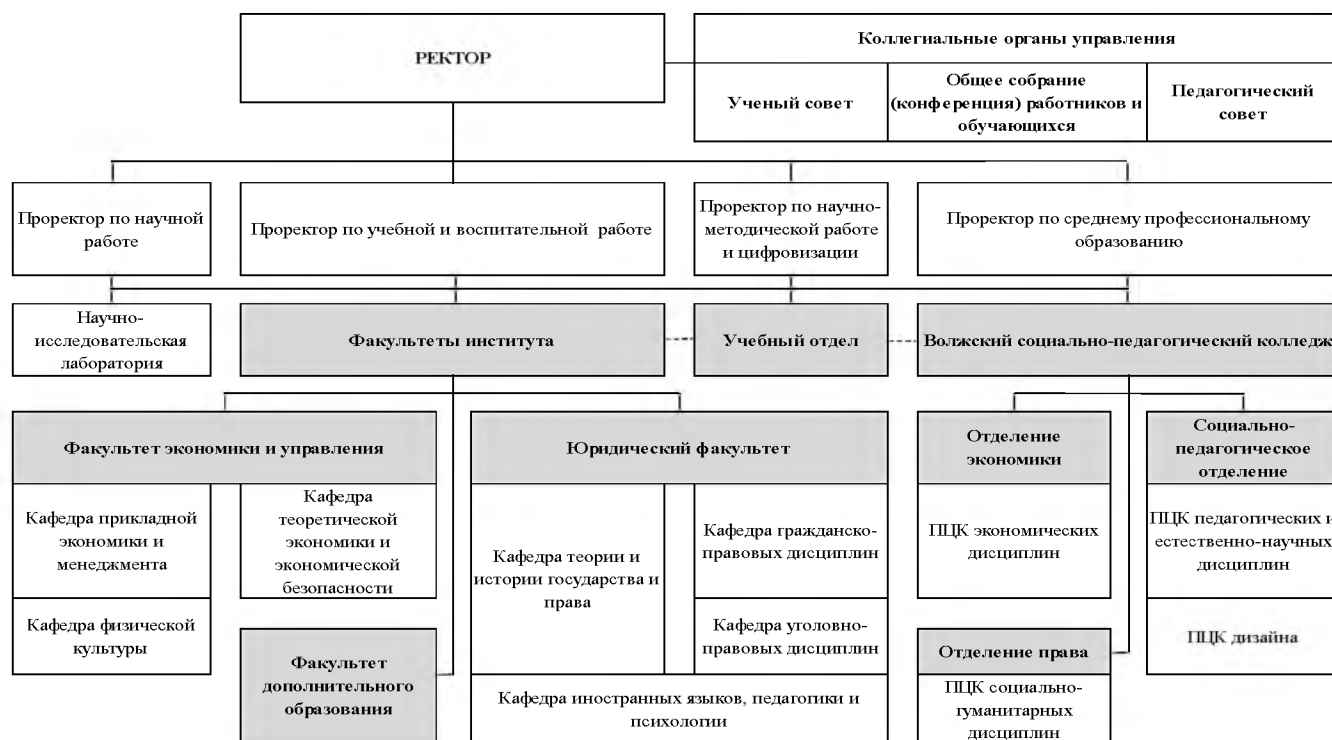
РЕКТОР

Коллегиальные органы управления

Ученый совет

Общее собрание (конференция) работников и обучающихся

Педагогический совет

Проректор по научной работе

Проректор по учебной и воспитательной работе

Проректор по научно-методической работе и цифровизации

Проректор по среднему профессиональному образованию

Научно-исследовательская лаборатория

Факультеты института

Учебный отдел

Волжский социально-педагогический колледж

Факультет экономики и управления

Кафедра прикладной экономики и менеджмента

Кафедра теоретической экономики и экономической безопасности

Кафедра физической культуры

Факультет дополнительного образования

Юридический факультет

Кафедра теории и истории государства и права

Кафедра гражданско-правовых дисциплин

Кафедра уголовно-правовых дисциплин

Кафедра иностранных языков, педагогики и психологии

Отделение экономики

ПЦК экономических дисциплин

Отделение права

ПЦК социально-гуманитарных дисциплин

Социально-педагогическое отделение

ПЦК педагогических и естественно-научных дисциплин

ПЦК дизайна